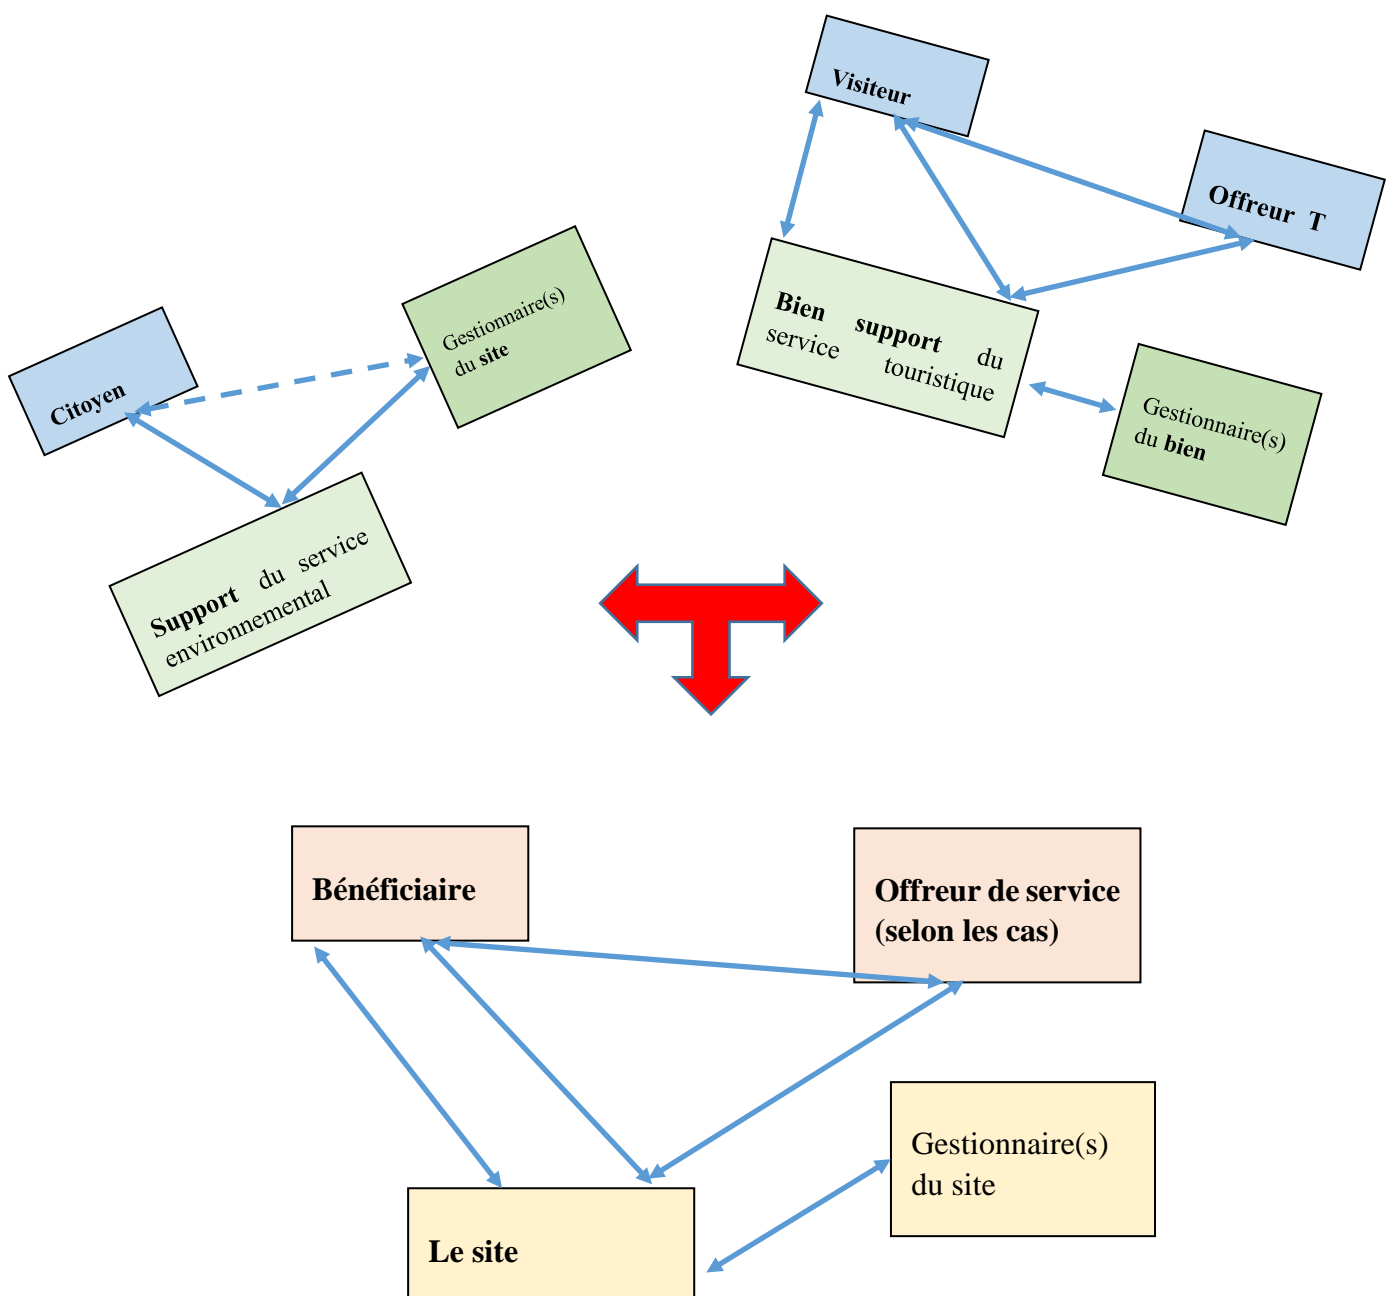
Visiteur

Offreur T

Bien support du service touristique

Gestionnaire(s) du bien

Citoyen

Gestionnaire(s) du site

Support du service environnemental

Bénéficiaire

Offreur de service (selon les cas)

Gestionnaire(s) du site

Le site